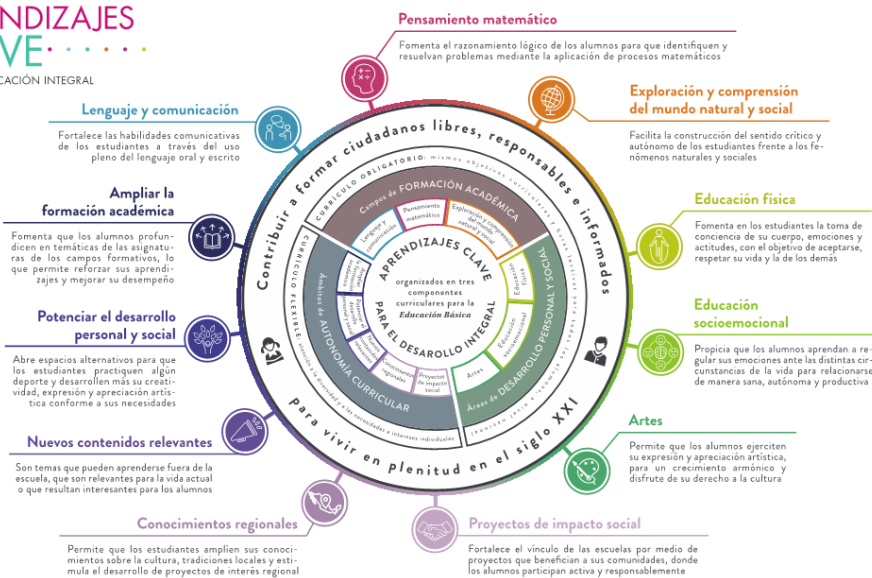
NDIZAJES
VE
CACIÓN INTEGRAL

Pensamiento matemático
Fomenta el razonamiento lógico de los alumnos para que identifiquen y resuelvan problemas mediante la aplicación de procesos matemáticos

Lenguaje y comunicación
Fortalece las habilidades comunicativas de los estudiantes a través del uso pleno del lenguaje oral y escrito

Exploración y comprensión del mundo natural y social
Facilita la construcción del sentido crítico y autónomo de los estudiantes frente a los fenómenos naturales y sociales

Ampliar la formación académica
Fomenta que los alumnos profundicen en temáticas de la asignaturas de los campos formativos, lo que permite reforzar sus aprendizajes y mejorar su desempeño

Educación física
Fomenta en los estudiantes la toma de conciencia de su cuerpo, emociones y actitudes, con el objetivo de aceptarse, respetar su vida y la de los demás

Potenciar el desarrollo personal y social
Abre espacios alternativos para que los estudiantes practiquen algún deporte y desarrollen más su creatividad, expresión y apreciación artística conforme a sus necesidades

Educación socioemocional
Propicia que los alumnos aprendan a regular sus emociones ante las distintas circunstancias de la vida para relacionarse de manera sana, autónoma y productiva

Nuevos contenidos relevantes
Son temas que pueden aprenderse fuera de la escuela, que son relevantes para la vida actual o que resultan interesantes para los alumnos

Artes
Permite que los alumnos ejerciten su expresión y apreciación artística, para un crecimiento armónico y disfrute de su derecho a la cultura

Conocimientos regionales
Permite que los estudiantes amplíen sus conocimientos sobre la cultura, tradiciones locales y estimula el desarrollo de proyectos de interés regional

Proyectos de impacto social
Fortalece el vínculo de las escuelas por medio de proyectos que benefician a sus comunidades, donde los alumnos participan activa y responsablemente

Contribuir a formar ciudadanos libres, responsables e informados
para vivir en plenitud en el siglo XXI

CURRÍCULO OBLIGATORIO: mismos objetivos curriculares
Campos de FORMACIÓN ACADÉMICA
Lenguaje y comunicación
Pensamiento matemático
Exploración y comprensión del mundo natural y social
CURRÍCULO FLEXIBLE: atención a la diversidad y a las necesidades e intereses individuales
Ámbitos de AUTONOMÍA CURRICULAR
Conocimientos regionales
Proyectos de impacto social
Áreas de DESARROLLO PERSONAL Y SOCIAL
Educación física
Educación socioemocional
Artes

APRENDIZAJES CLAVE
organizados en tres componentes curriculares para la Educación Básica
PARA EL DESARROLLO INTEGRAL